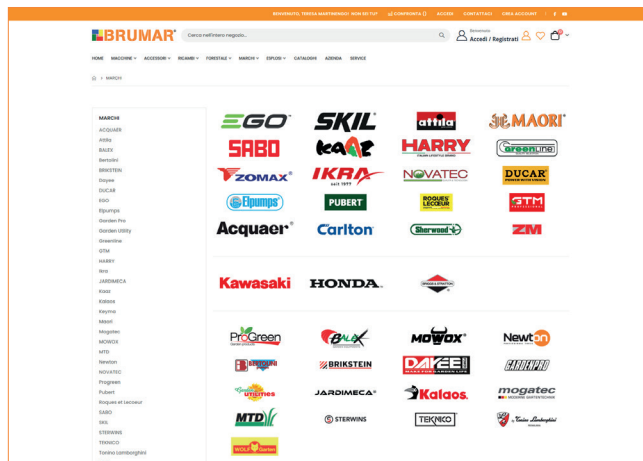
BENVENUTO, TERESA MARTINHONDI! NON SEI TU? | COMPONENTI | ACCEDI | CONTATTACI | CREA ACCOUNT

BRUMAR

Cerca nell'intero negozio...

Benvenuto
Accedi / Registrati

HOME | MACCHINE | ACCESSORI | RICAMBI | FORESTALE | MARCHI | ESPLOSI | CATALOGHI | AZIENDA | SERVICE

> MARCHI

MARCHI
ACQUAER
Attila
BALEX
Bertolini
BRIKSTEIN
Dayee
DUCAR
EGO
Elpumps
Garden Pro
Garden Utility
Greenline
GTM
HARRY
Ikra
JARDIMECA
Kaaz
Kaloas
Keyma
Maori
Mogatec
MOWOX
MTD
Newton
NOVATEC
Progreen
Pubert
Roques et Lecoeur
SABO
Skil
STERWINS
TEKNICO
Tonino Lamborghini

EGO
SKIL
attila
MAORI
SABO
KAAZ
HARRY
Greenline
ZOMAX
IKRA
NOVATEC
DUCAR
Elpumps
PUBERT
ROQUES LECOEUR
GTM
Acquaer
Carlton
Sherwood
ZM

Kawasaki
HONDA
BRIGGS & STRATTON

ProGreen
BALEX
MOWOX
Newton
ERREPIÙ
BRIKSTEIN
DAYEE
GARDENPRO
Garden UTILITIES
JARDIMECA
Kaloas
mogatec
MTD
STERWINS
TEKNICO
Tonino Lamborghini
WOLF Garten